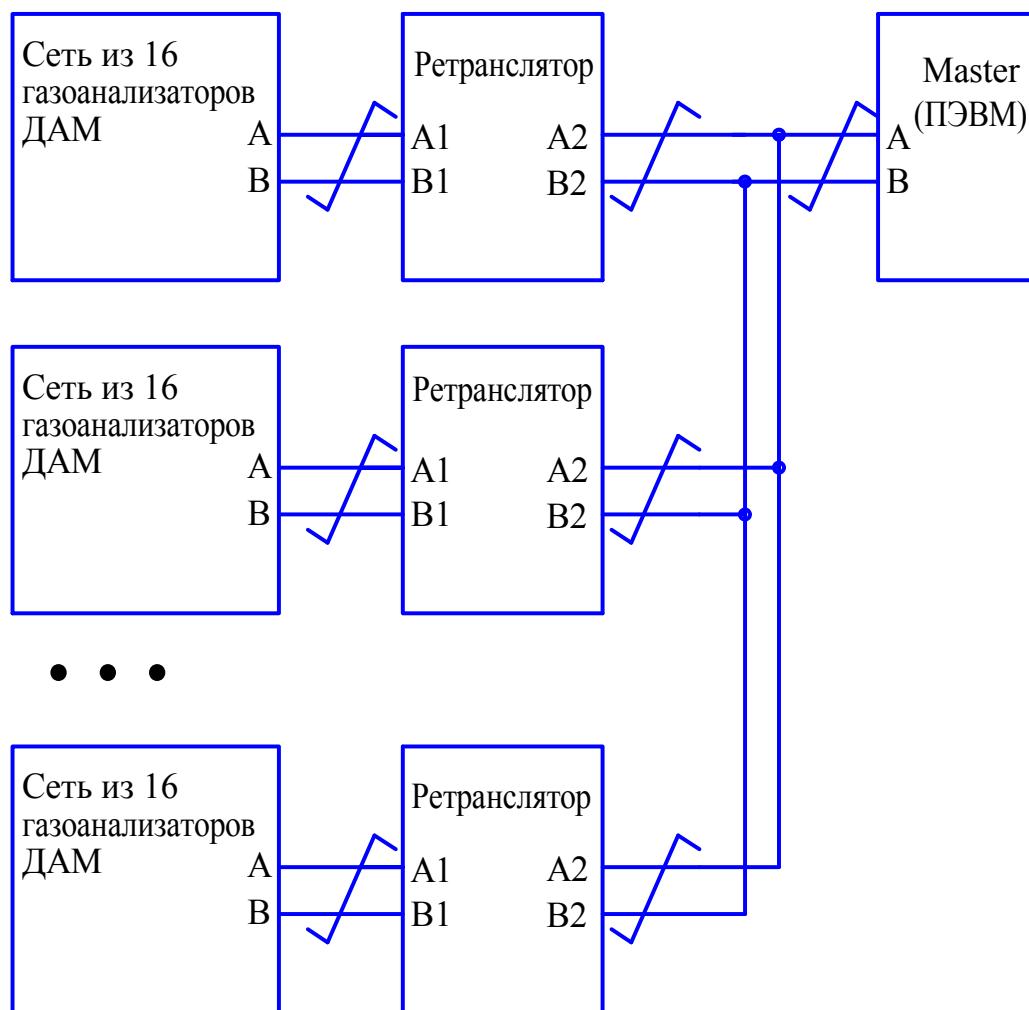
Сеть из 16 газоанализаторов ДАМ
A
B

Ретранслятор
A1
B1
A2
B2

Master (ПЭВМ)
A
B

Сеть из 16 газоанализаторов ДАМ
A
B

Ретранслятор
A1
B1
A2
B2

Сеть из 16 газоанализаторов ДАМ
A
B

Ретранслятор
A1
B1
A2
B2